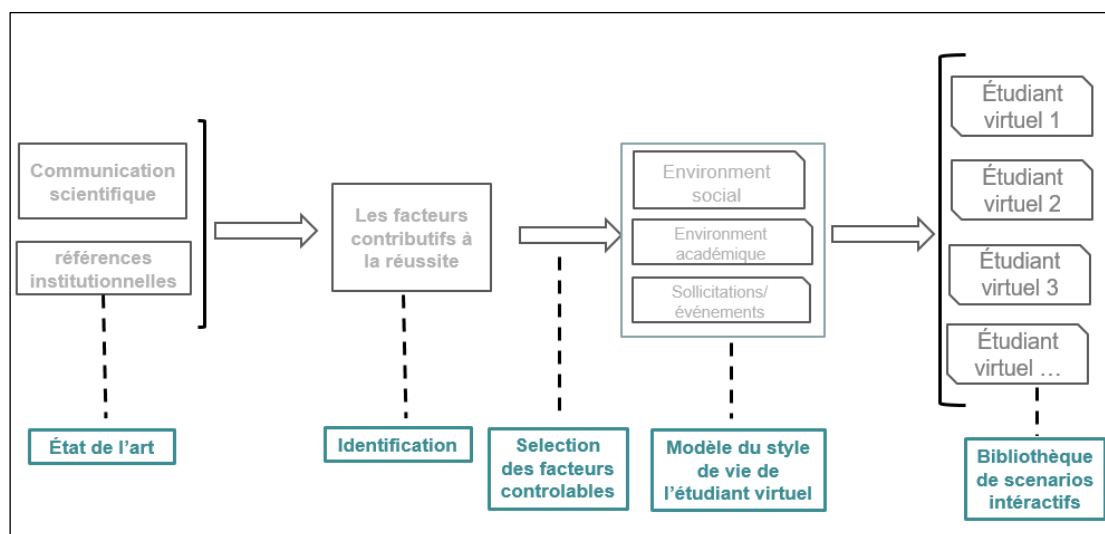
Communication scientifique

références institutionnelles

Les facteurs contributifs à la réussite

Environment social

Environment académique

Sollicitations/ événements

Étudiant virtuel 1

Étudiant virtuel 2

Étudiant virtuel 3

Étudiant virtuel …

État de l'art

Identification

Selection des facteurs controlables

Modèle du style de vie de l'étudiant virtuel

Bibliothèque de scenarios intéractifs